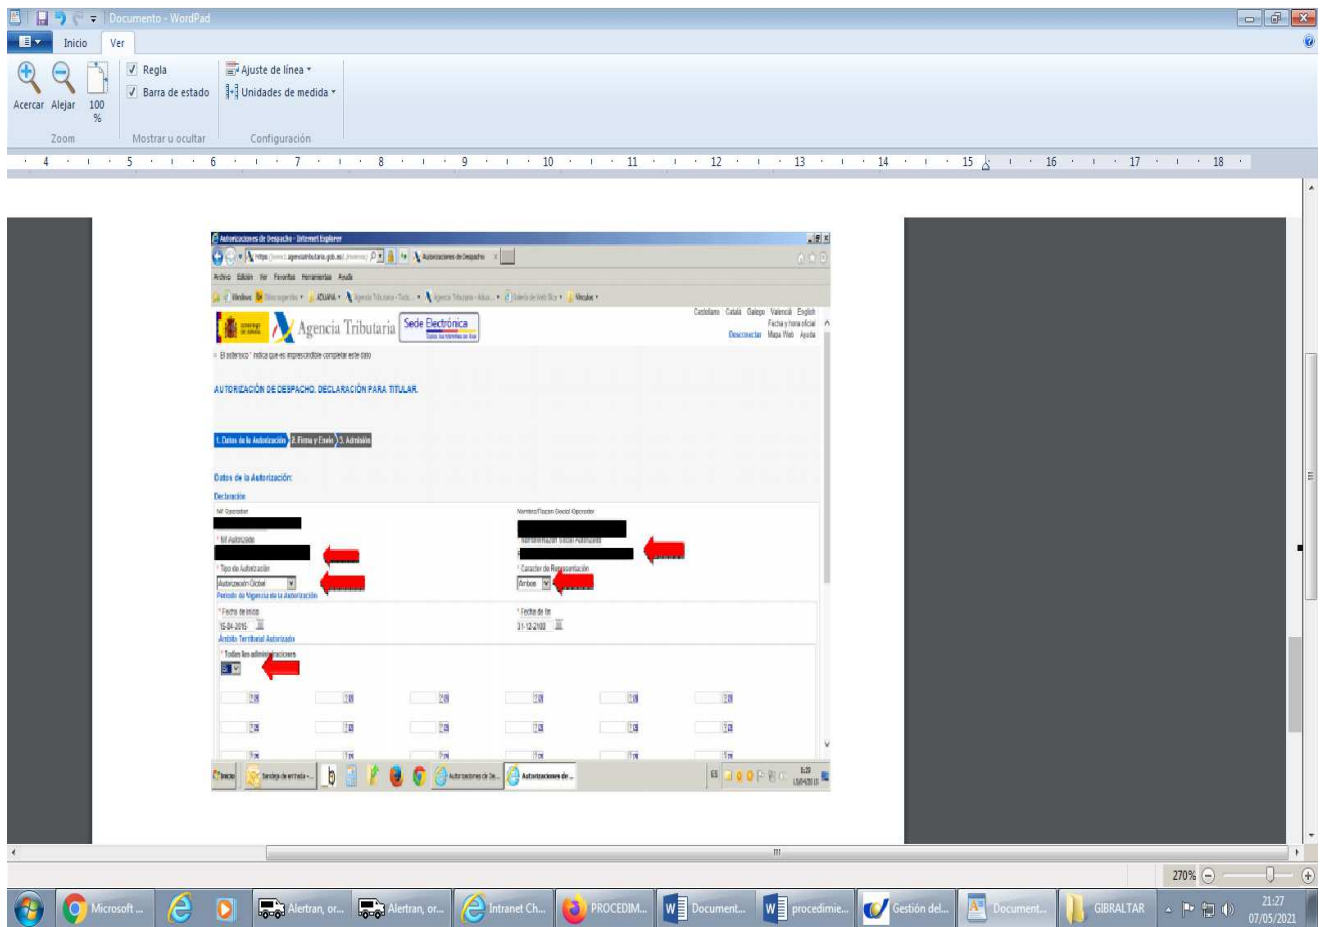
Documento - WordPad

Inicio Ver

Acercar Alejar 100 %
Zoom

Regla
Barra de estado
Mostrar u ocultar

Ajuste de línea
Unidades de medida
Configuración

4 5 6 7 8 9 10 11 12 13 14 15 16 17 18

Autorizaciones de Despacho - Internet Explorer

Archivo Edición Ver Favoritos Herramientas Ayuda

Agencia Tributaria Sede Electrónica

Castellano Català Galego Valencià English
Fecha y hora oficial
Desconectar Mapa Web Ayuda

El asterisco * indica que es imprescindible completar este dato

AUTORIZACIÓN DE DESPACHO. DECLARACIÓN PARA TITULAR.

1. Datos de la Autorización 2. Firma y Envío 3. Admisión

Datos de la Autorización:

Declaración

NIF Operador

Nombre/Razón Social Operador

* Nif Autorizado

* Nombre/Razón Social Autorizado

* Tipo de Autorización
Autorización Global

* Carácter de Representación
Ambos

Periodo de Vigencia de la autorización

* Fecha de inicio
15-04-2015

* Fecha de fin
31-12-2100

Ámbito Territorial Autorizado

* Todas las administraciones
Sí

Inicio Bandeja de entrada - ... Autorizaciones de De... Autorizaciones de ...

270%

Microsoft ... Alertran, or... Alertran, or... Intranet Ch... PROCEDIM... Document... procedimie... Gestión del... Document... GIBRALTAR 21:27 07/05/2021